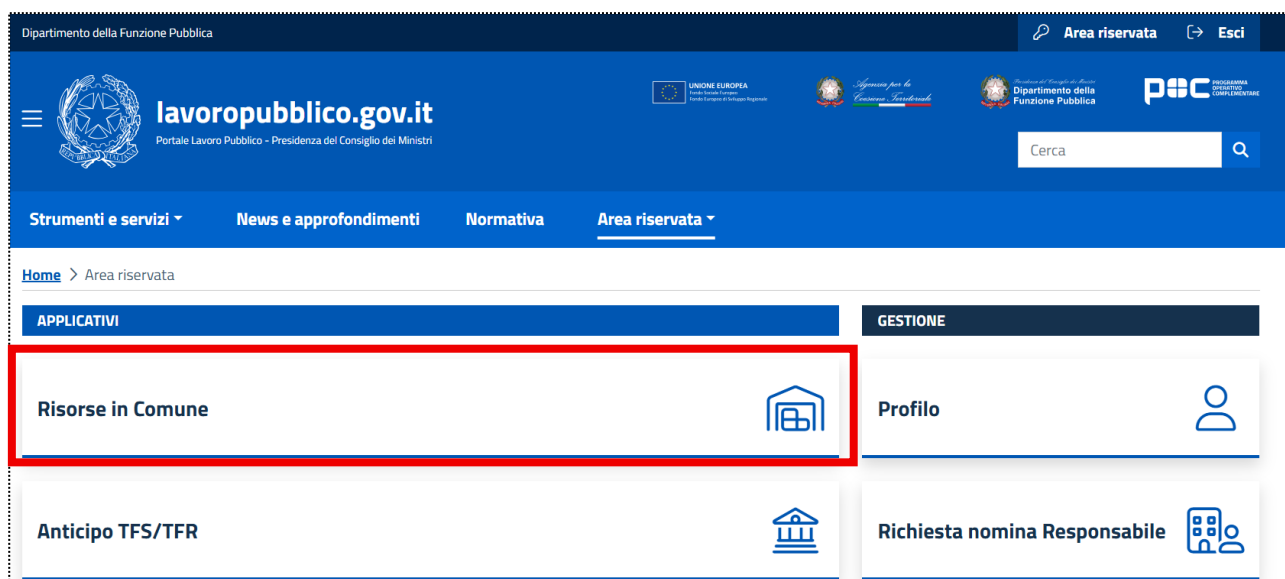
Dipartimento della Funzione Pubblica

Area riservata Esci

lavoropubblico.gov.it

Portale Lavoro Pubblico - Presidenza del Consiglio dei Ministri

UNIONE EUROPEA
Fondo Sociale Europeo
Fondo Europeo di Sviluppo Regionale

Agenzia per la Coesione Territoriale

Presidenza del Consiglio dei Ministri
Dipartimento della Funzione Pubblica

POC PROGRAMMA OPERATIVO COMPLEMENTARE

Cerca

Strumenti e servizi News e approfondimenti Normativa Area riservata

Home > Area riservata

APPLICATIVI

Risorse in Comune

Anticipo TFS/TFR

GESTIONE

Profilo

Richiesta nomina Responsabile